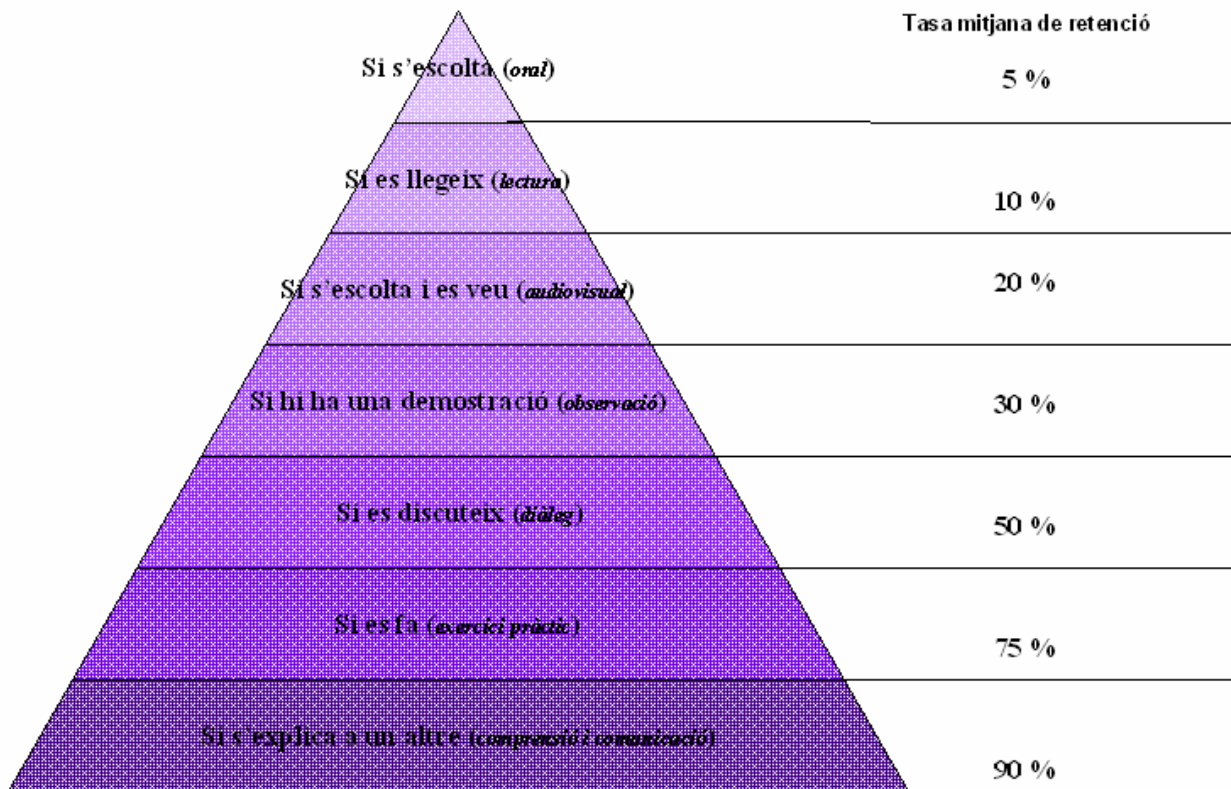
Tasa mitjana de retenció

Si s'escolta (oral)
5 %

Si es llegeix (lectura)
10 %

Si s'escolta i es veu (audiovisual)
20 %

Si hi ha una demostració (observació)
30 %

Si es discuteix (diàleg)
50 %

Si es fa (exercici pràctic)
75 %

Si s'explica a un altre (comprensió i comunicació)
90 %